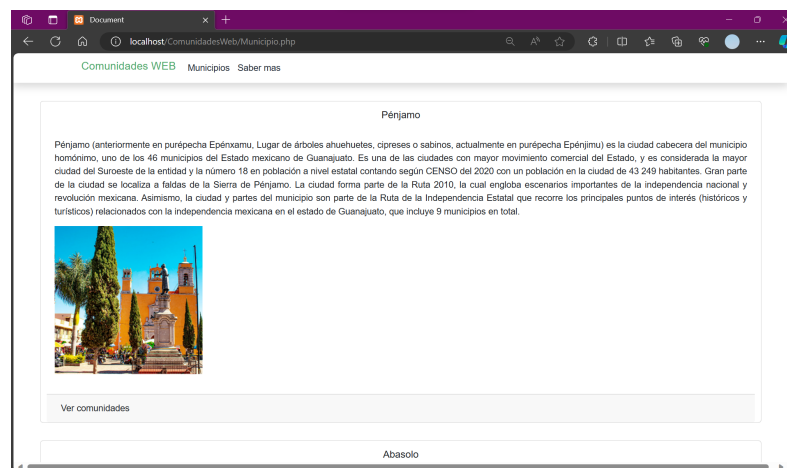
Document

localhost/ComunidadesWeb/Municipio.php

Comunidades WEB Municipios Saber mas

Pénjamo

Pénjamo (anteriormente en purépecha Epénxamu, Lugar de árboles ahuehuetes, cipreses o sabinos, actualmente en purépecha Epénjimu) es la ciudad cabecera del municipio homónimo, uno de los 46 municipios del Estado mexicano de Guanajuato. Es una de las ciudades con mayor movimiento comercial del Estado, y es considerada la mayor ciudad del Suroeste de la entidad y la número 18 en población a nivel estatal contando según CENSO del 2020 con un población en la ciudad de 43 249 habitantes. Gran parte de la ciudad se localiza a faldas de la Sierra de Pénjamo. La ciudad forma parte de la Ruta 2010, la cual engloba escenarios importantes de la independencia nacional y revolución mexicana. Asimismo, la ciudad y partes del municipio son parte de la Ruta de la Independencia Estatal que recorre los principales puntos de interés (históricos y turísticos) relacionados con la independencia mexicana en el estado de Guanajuato, que incluye 9 municipios en total.

Ver comunidades

Abasolo